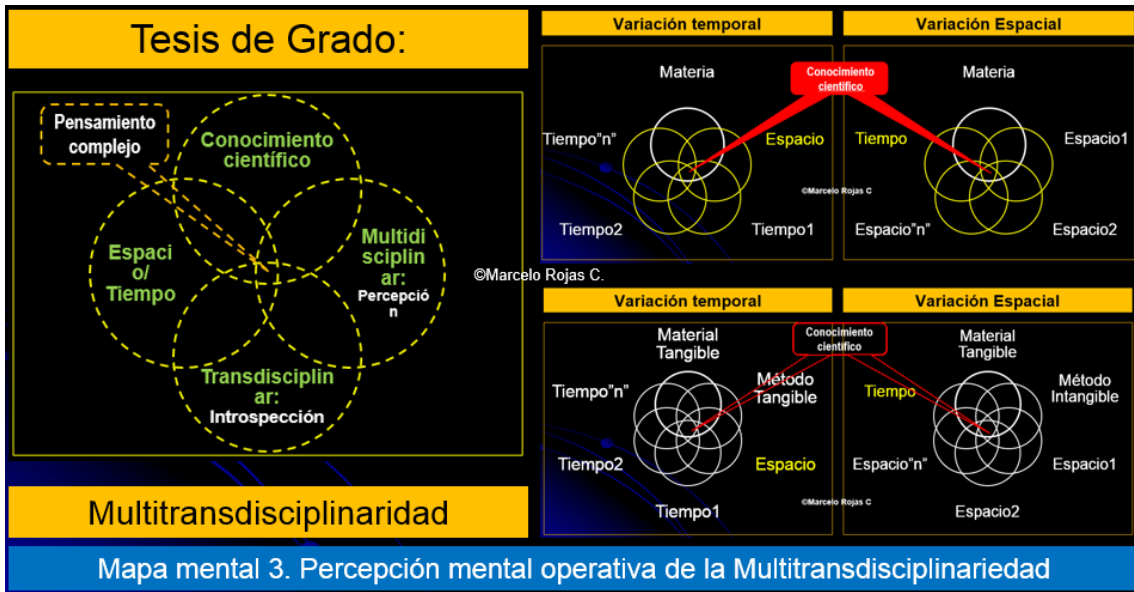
Tesis de Grado:

Pensamiento complejo

Conocimiento científico

Espacio/Tiempo

Multidisciplinar: Percepción

Transdisciplinar: Introspección

Multitransdisciplinaridad

Variación temporal

Materia

Conocimiento científico

Tiempo"n"

Espacio

Tiempo2

Tiempo1

©Marcelo Rojas C

Variación Espacial

Materia

Tiempo

Espacio1

Espacio"n"

Espacio2

©Marcelo Rojas C.

Variación temporal

Material Tangible

Conocimiento científico

Tiempo"n"

Método Tangible

Tiempo2

Espacio

Tiempo1

©Marcelo Rojas C

Variación Espacial

Material Tangible

Tiempo

Método Intangible

Espacio"n"

Espacio1

Espacio2

Mapa mental 3. Percepción mental operativa de la Multitransdisciplinariedad